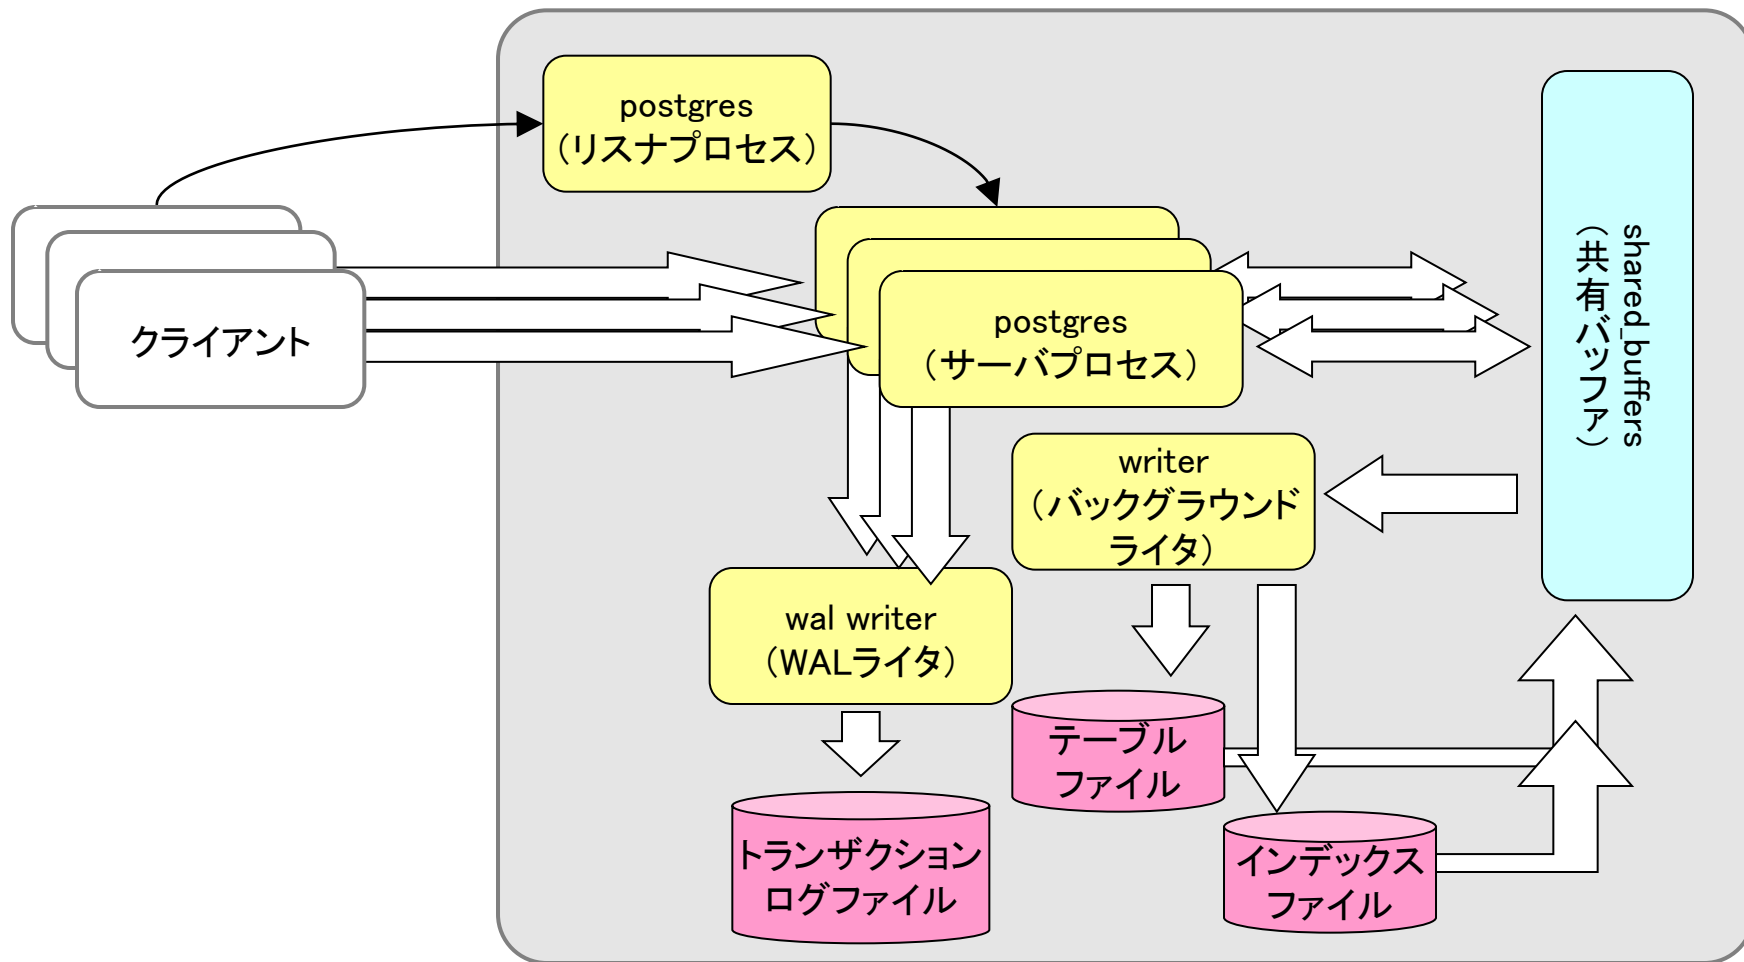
postgres
（リスナプロセス）

クライアント

postgres
（サーバプロセス）

shared_buffers
（共有バッファ）

writer
（バックグラウンドライタ）

wal writer
（WALライタ）

テーブルファイル

トランザクションログファイル

インデックスファイル